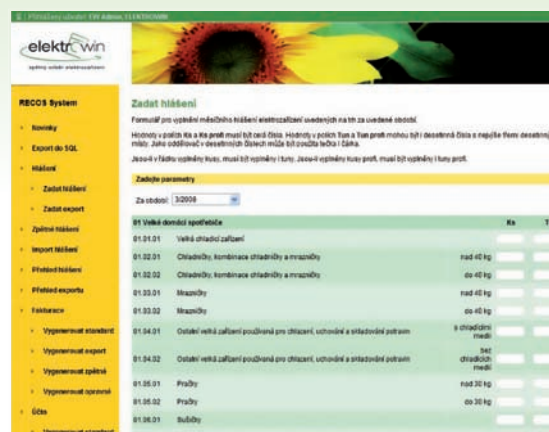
Přihlášený uživatel: EW Admin, ELEKTROWIN

elektrowin

RECOS System

Novinky

Export do SQL

Hlášení

Zadat hlášení

Zadat export

Zpětné hlášení

Import hlášení

Přehled hlášení

Přehled exportu

Fakturace

Vygenerovat standard

Vygenerovat export

Vygenerovat zpětné

Vygenerovat opravné

Účto

Zadat hlášení

Formulář pro vyplnění měsíčního hlášení elektrozařízení uvedených na trh za uvedené období.

Hodnoty v polích Ks a Ks profi musí být celá čísla. Hodnoty v polích Tun a Tun profi mohou být i desetinná čísla s nejvýše třemi desetinnými místy. Jako oddělovač v desetinných číslech může být použita tečka i čárka.

Jsou-li v řádku vyplněny kusy, musí být vyplněny i tuny. Jsou-li vyplněny kusy profi, musí být vyplněny i tuny profi.

Zadejte parametry

Za období: 3/2008

| 01 Velké domácí spotřebiče | | | Ks | T |
|---|---|---|---|---|
| 01.01.01 | Velká chladicí zařízení | | | |
| 01.02.01 | Chladničky, kombinace chladničky a mrazničky | nad 40 kg | | |
| 01.02.02 | Chladničky, kombinace chladničky a mrazničky | do 40 kg | | |
| 01.03.01 | Mrazničky | nad 40 kg | | |
| 01.03.02 | Mrazničky | do 40 kg | | |
| 01.04.01 | Ostatní velká zařízení používaná pro chlazení, uchování a skladování potravin | s chladicím médii | | |
| 01.04.02 | Ostatní velká zařízení používaná pro chlazení, uchování a skladování potravin | bez chladicích médií | | |
| 01.05.01 | Pračky | nad 30 kg | | |
| 01.05.02 | Pračky | do 30 kg | | |
| 01.06.01 | Sušičky | | | |